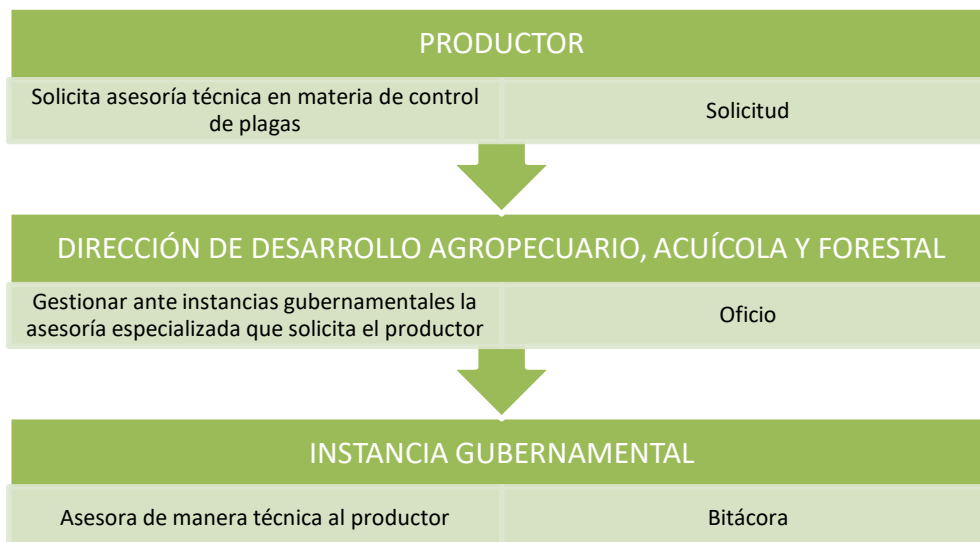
PRODUCTOR

Solicita asesoría técnica en materia de control de plagas

Solicitud

DIRECCIÓN DE DESARROLLO AGROPECUARIO, ACUÍCOLA Y FORESTAL

Gestionar ante instancias gubernamentales la asesoría especializada que solicita el productor

Oficio

INSTANCIA GUBERNAMENTAL

Asesora de manera técnica al productor

Bitácora